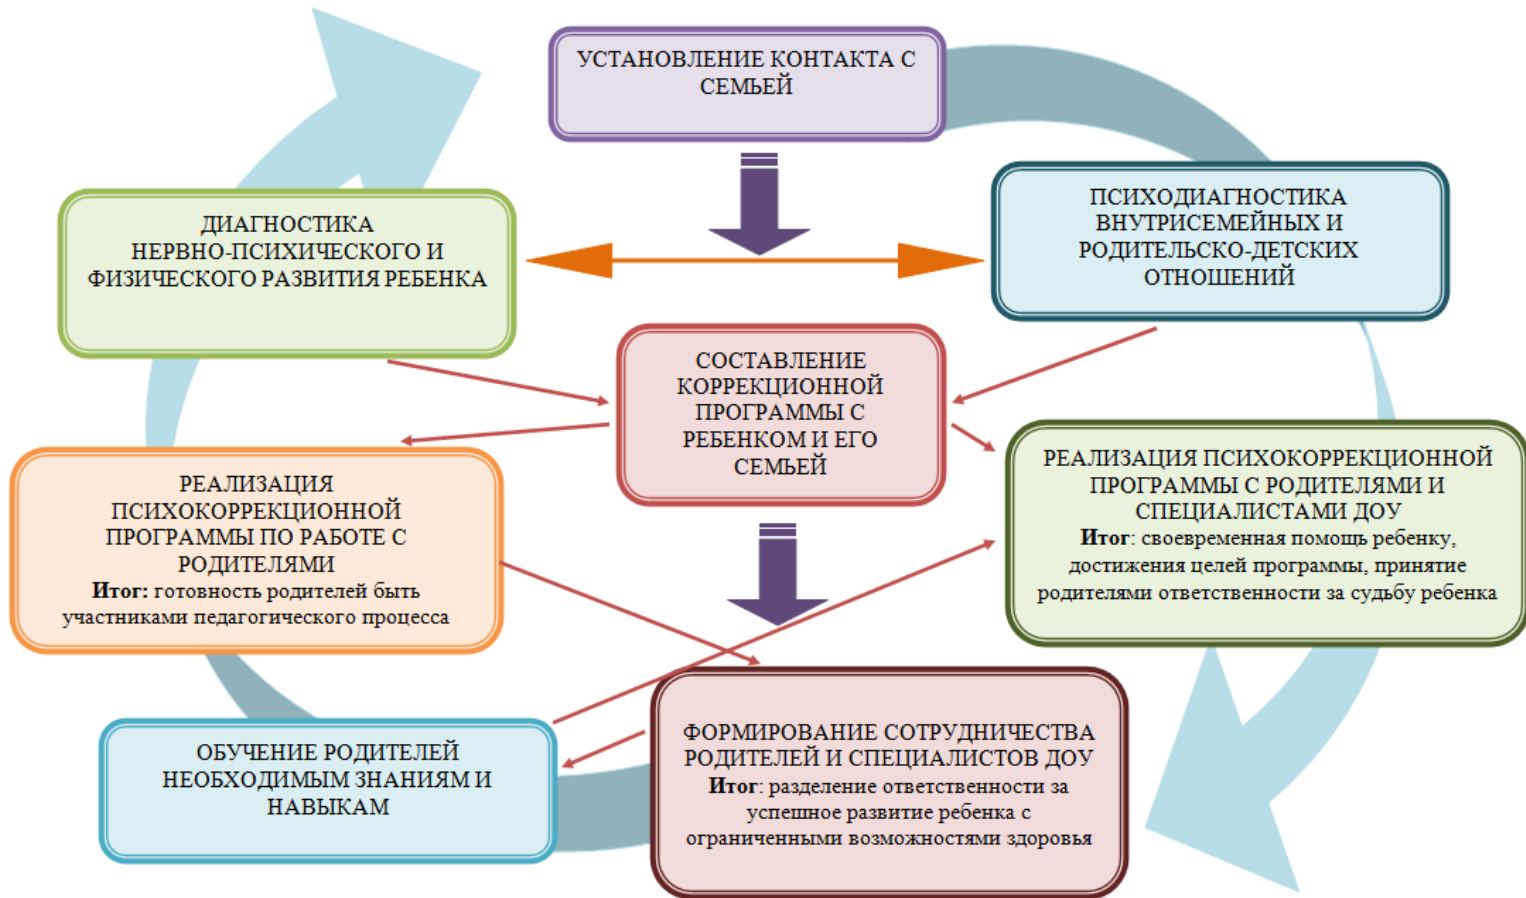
УСТАНОВЛЕНИЕ КОНТАКТА С СЕМЬЕЙ

ДИАГНОСТИКА НЕРВНО-ПСИХИЧЕСКОГО И ФИЗИЧЕСКОГО РАЗВИТИЯ РЕБЕНКА

ПСИХОДИАГНОСТИКА ВНУТРИСЕМЕЙНЫХ И РОДИТЕЛЬСКО-ДЕТСКИХ ОТНОШЕНИЙ

СОСТАВЛЕНИЕ КОРРЕКЦИОННОЙ ПРОГРАММЫ С РЕБЕНКОМ И ЕГО СЕМЬЕЙ

РЕАЛИЗАЦИЯ ПСИХОКОРРЕКЦИОННОЙ ПРОГРАММЫ ПО РАБОТЕ С РОДИТЕЛЯМИ
Итог: готовность родителей быть участниками педагогического процесса

РЕАЛИЗАЦИЯ ПСИХОКОРРЕКЦИОННОЙ ПРОГРАММЫ С РОДИТЕЛЯМИ И СПЕЦИАЛИСТАМИ ДОУ
Итог: своевременная помощь ребенку, достижения целей программы, принятие родителями ответственности за судьбу ребенка

ОБУЧЕНИЕ РОДИТЕЛЕЙ НЕОБХОДИМЫМ ЗНАНИЯМ И НАВЫКАМ

ФОРМИРОВАНИЕ СОТРУДНИЧЕСТВА РОДИТЕЛЕЙ И СПЕЦИАЛИСТОВ ДОУ
Итог: разделение ответственности за успешное развитие ребенка с ограниченными возможностями здоровья